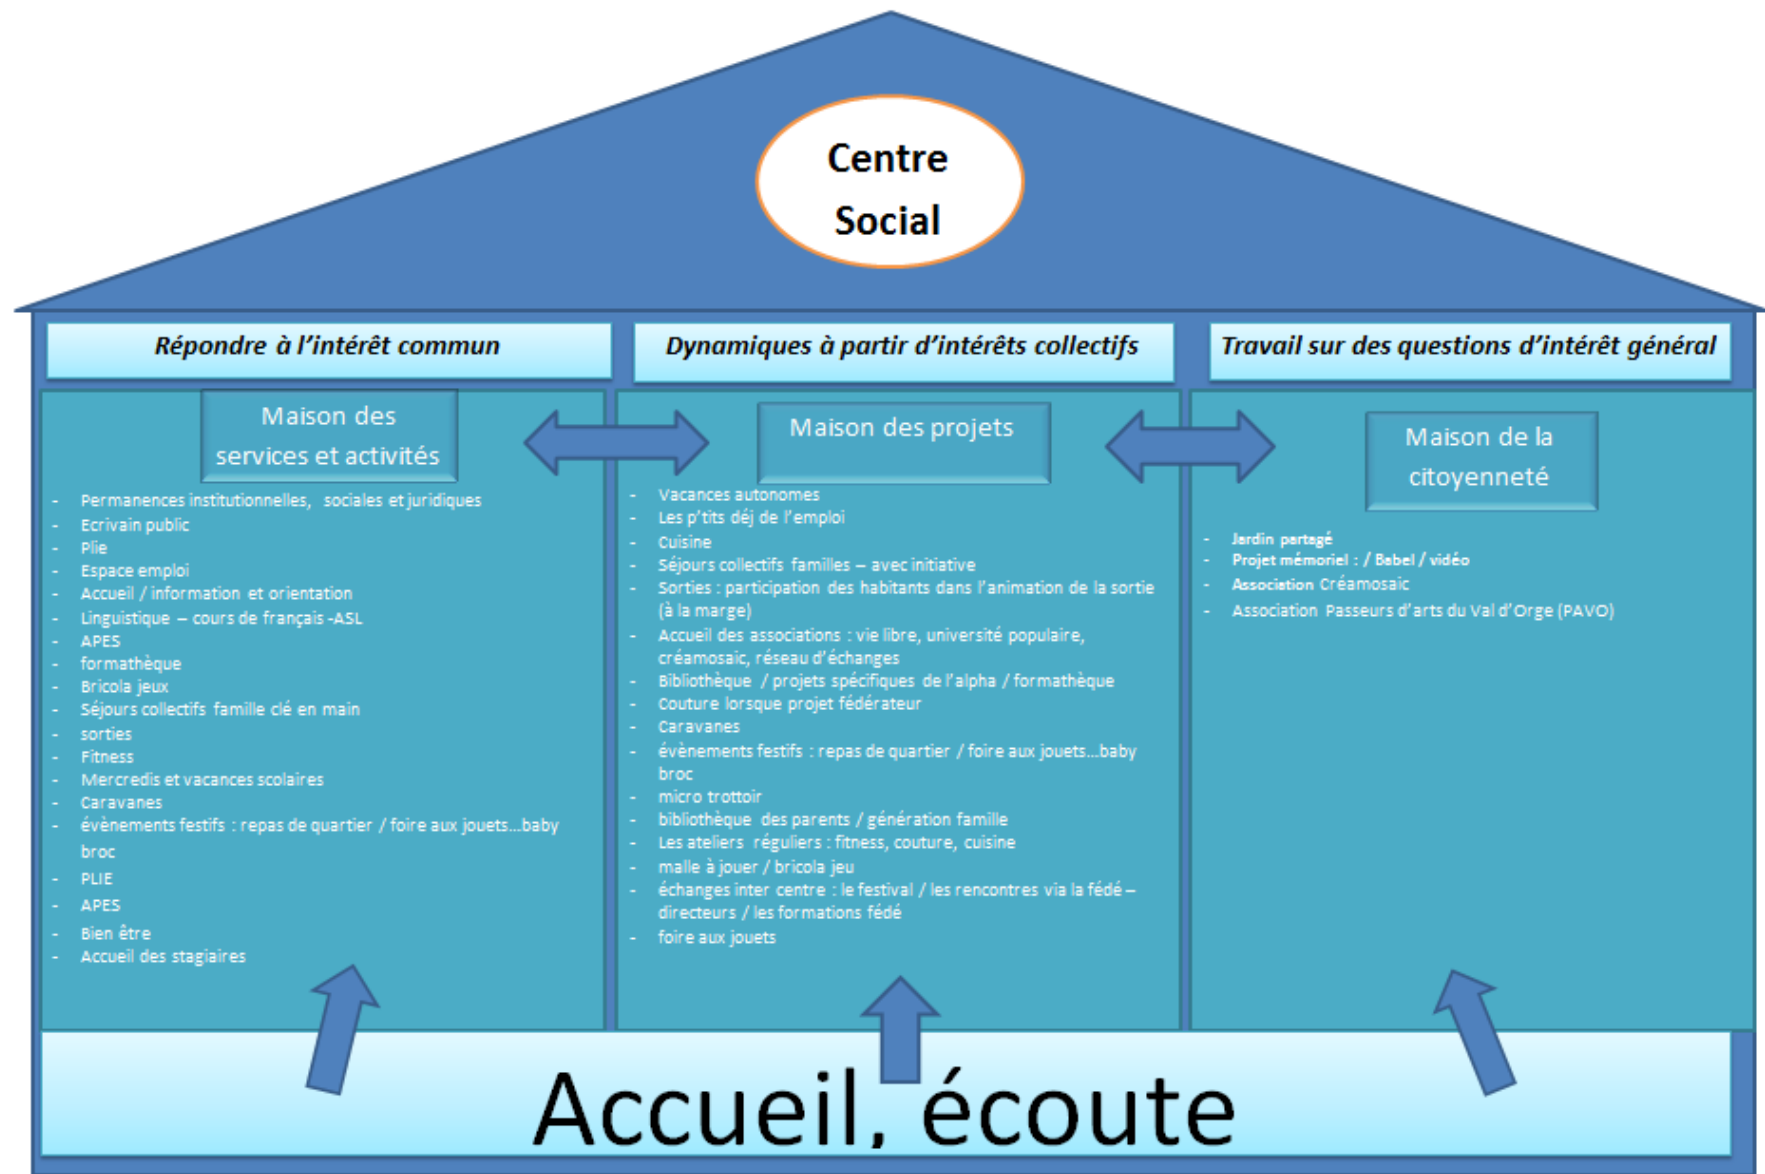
Centre Social

Répondre à l'intérêt commun

Maison des services et activités

- Permanences institutionnelles, sociales et juridiques
- Ecrivain public
- Plie
- Espace emploi
- Accueil / information et orientation
- Linguistique – cours de français -ASL
- APES
- formathèque
- Bricola jeux
- Séjours collectifs famille clé en main
- sorties
- Fitness
- Mercredis et vacances scolaires
- Caravanes
- évènements festifs : repas de quartier / foire aux jouets…baby broc
- PLIE
- APES
- Bien être
- Accueil des stagiaires

Dynamiques à partir d'intérêts collectifs

Maison des projets

- Vacances autonomes
- Les p'tits déj de l'emploi
- Cuisine
- Séjours collectifs familles – avec initiative
- Sorties : participation des habitants dans l'animation de la sortie (à la marge)
- Accueil des associations : vie libre, université populaire, créamosaic, réseau d'échanges
- Bibliothèque / projets spécifiques de l'alpha / formathèque
- Couture lorsque projet fédérateur
- Caravanes
- évènements festifs : repas de quartier / foire aux jouets…baby broc
- micro trottoir
- bibliothèque des parents / génération famille
- Les ateliers réguliers : fitness, couture, cuisine
- malle à jouer / bricola jeu
- échanges inter centre : le festival / les rencontres via la fédé – directeurs / les formations fédé
- foire aux jouets

Travail sur des questions d'intérêt général

Maison de la citoyenneté

- Jardin partagé
- Projet mémoriel : / Babel / vidéo
- Association Créamosaic
- Association Passeurs d'arts du Val d'Orge (PAVO)

Accueil, écoute